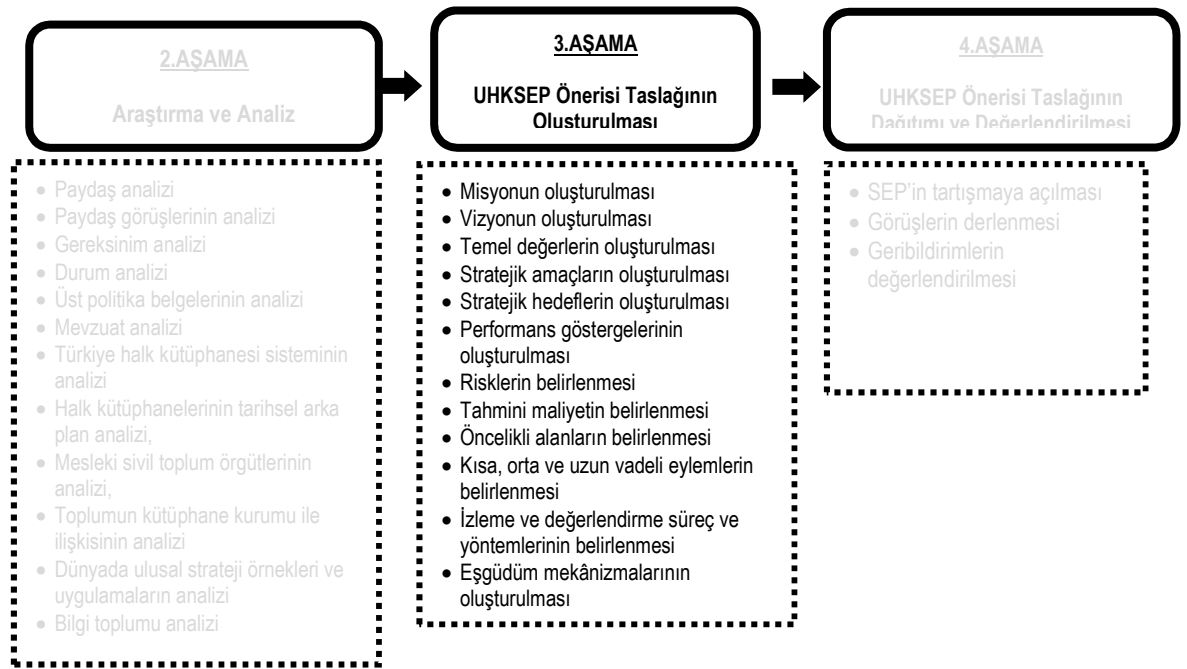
2.AŞAMA

Araştırma ve Analiz

- Paydaş analizi
- Paydaş görüşlerinin analizi
- Gereksinim analizi
- Durum analizi
- Üst politika belgelerinin analizi
- Mevzuat analizi
- Türkiye halk kütüphanesi sisteminin analizi
- Halk kütüphanelerinin tarihsel arka plan analizi,
- Mesleki sivil toplum örgütlerinin analizi,
- Toplumun kütüphane kurumu ile ilişkisinin analizi
- Dünyada ulusal strateji örnekleri ve uygulamaların analizi
- Bilgi toplumu analizi

3.AŞAMA

UHKSEP Önerisi Taslağının Oluşturulması

- Misyonun oluşturulması
- Vizyonun oluşturulması
- Temel değerlerin oluşturulması
- Stratejik amaçların oluşturulması
- Stratejik hedeflerin oluşturulması
- Performans göstergelerinin oluşturulması
- Risklerin belirlenmesi
- Tahmini maliyetin belirlenmesi
- Öncelikli alanların belirlenmesi
- Kısa, orta ve uzun vadeli eylemlerin belirlenmesi
- İzleme ve değerlendirme süreç ve yöntemlerinin belirlenmesi
- Eşgüdüm mekânizmalarının oluşturulması

4.AŞAMA

UHKSEP Önerisi Taslağının Dağıtımı ve Değerlendirilmesi

- SEP'in tartışmaya açılması
- Görüşlerin derlenmesi
- Geribildirimlerin değerlendirilmesi